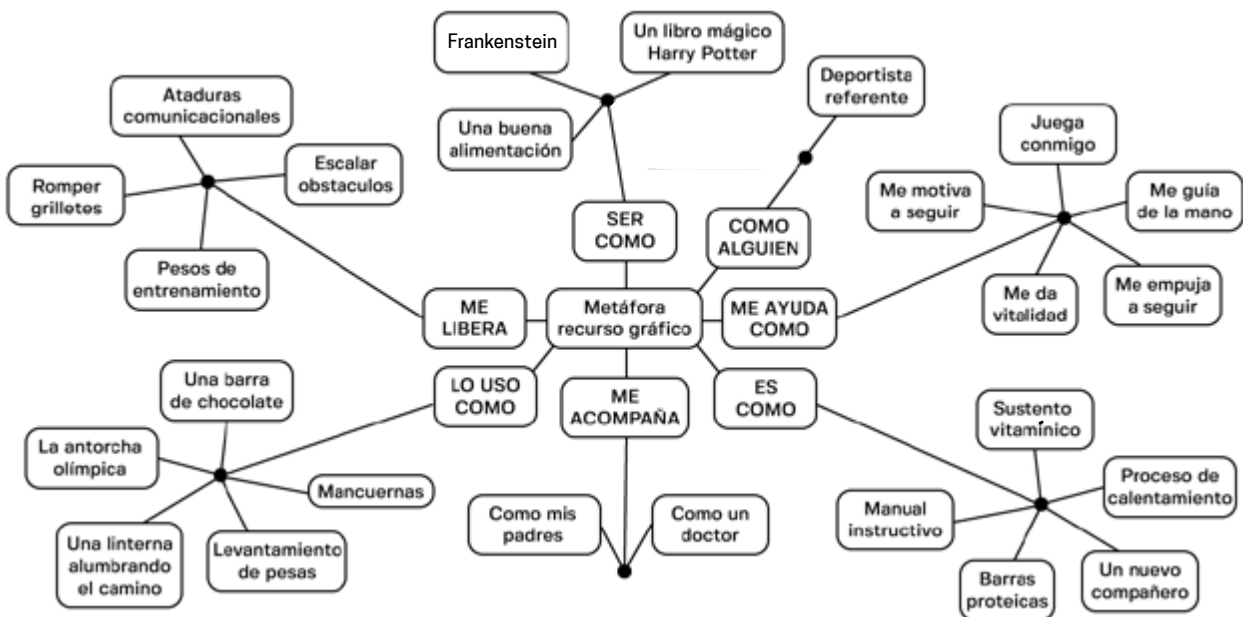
Metáfora recurso gráfico

SER COMO

Frankenstein

Un libro mágico Harry Potter

Una buena alimentación

COMO ALGUIEN

Deportista referente

ME AYUDA COMO

Juega conmigo

Me motiva a seguir

Me guía de la mano

Me da vitalidad

Me empuja a seguir

ME LIBERA

Ataduras comunicacionales

Romper grilletes

Escalar obstaculos

Pesos de entrenamiento

LO USO COMO

Una barra de chocolate

La antorcha olímpica

Mancuernas

Una linterna alumbrando el camino

Levantamiento de pesas

ME ACOMPAÑA

Como mis padres

Como un doctor

ES COMO

Sustento vitamínico

Proceso de calentamiento

Manual instructivo

Barras proteicas

Un nuevo compañero